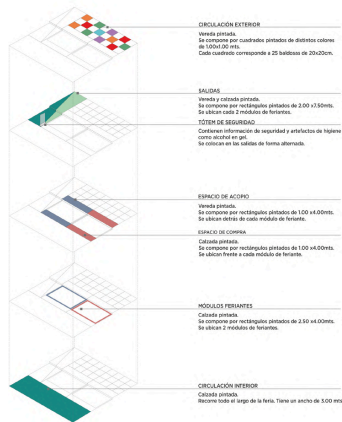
CIRCULACIÓN EXTERIOR
Vereda pintada.
Se compone por cuadrados pintados de distintos colores de 1.00x1.00 mts.
Cada cuadrado corresponde a 25 baldosas de 20x20cm.

SALIDAS
Vereda y calzada pintada.
Se compone por rectángulos pintados de 2.00 x7.50mts.
Se ubican cada 2 módulos de feriantes.

TÓTEM DE SEGURIDAD
Contienen información de seguridad y artefactos de higiene como alcohol en gel.
Se colocan en las salidas de forma alternada.

ESPACIO DE ACOPIO
Vereda pintada.
Se compone por rectángulos pintados de 1.00 x4.00mts.
Se ubican detrás de cada módulo de feriante.

ESPACIO DE COMPRA
Calzada pintada.
Se compone por rectángulos pintados de 1.00 x4.00mts.
Se ubican frente a cada módulo de feriante.

MÓDULOS FERIANTES
Calzada pintada.
Se compone por rectángulos pintados de 2.50 x4.00mts.
Se ubican 2 módulos de feriantes.

CIRCULACIÓN INTERIOR
Calzada pintada.
Recorre todo el largo de la feria. Tiene un ancho de 3.00 mts